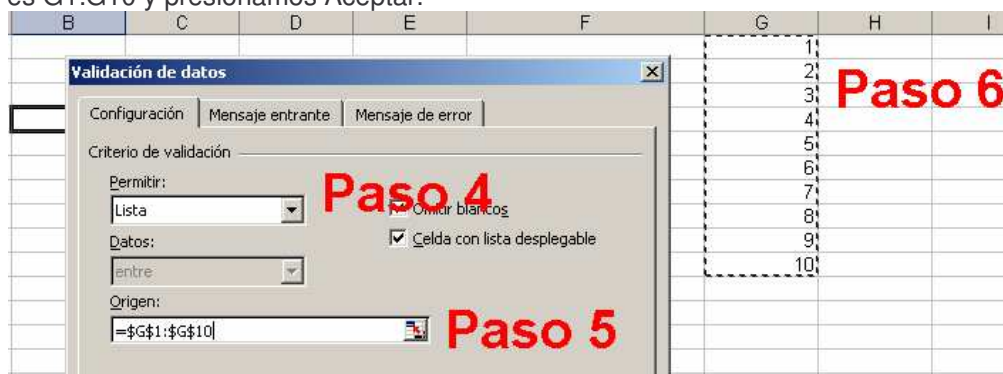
es G1:G10 y presionamos Aceptar.

B C D E F G H I

Validación de datos

Configuración | Mensaje entrante | Mensaje de error

Criterio de validación

Permitir:
Lista

Paso 4

Omitir blancos

Celda con lista desplegable

Datos:
entre

Origen:
=$G$1:$G$10

Paso 5

1
2
3
4
5
6
7
8
9
10

Paso 6